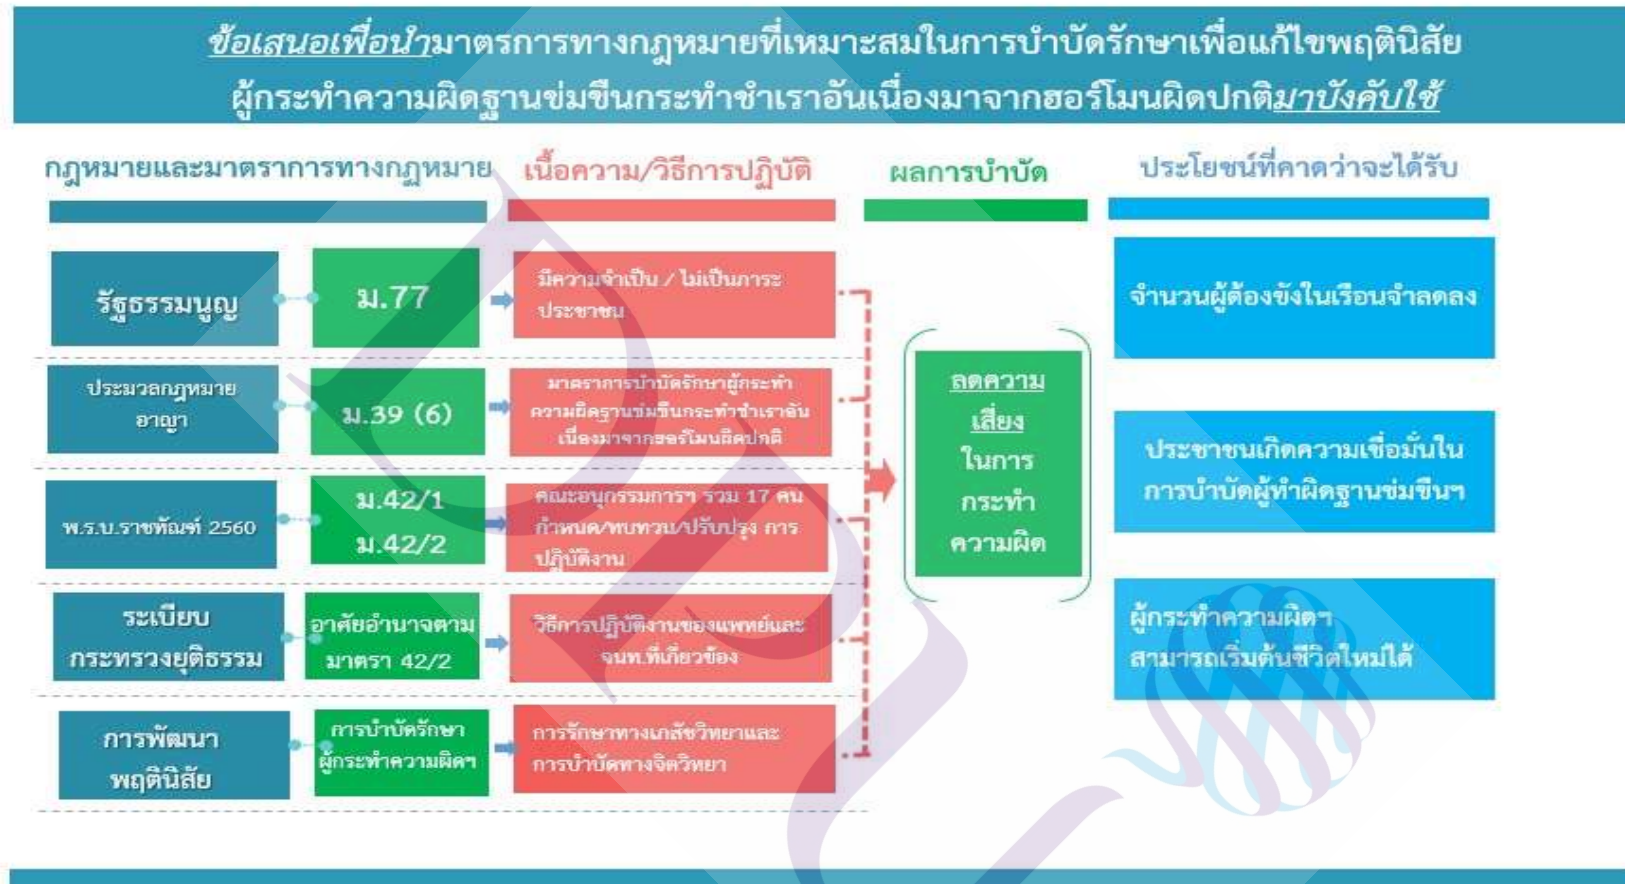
ข้อเสนอเพื่อนำมาตรการทางกฎหมายที่เหมาะสมในการบำบัดรักษาเพื่อแก้ไขพฤตินิสัย ผู้กระทำความผิดฐานข่มขืนกระทำชำเราอันเนื่องมาจากฮอร์โมนผิดปกติมาบังคับใช้

กฎหมายและมาตราการทางกฎหมาย

เนื้อความ/วิธีการปฏิบัติ

ผลการบำบัด

ประโยชน์ที่คาดว่าจะได้รับ

รัฐธรรมนูญ

ม.77

มีความจำเป็น / ไม่เป็นภาระประชาชน

ประมวลกฎหมายอาญา

ม.39 (6)

มาตราการบำบัดรักษาผู้กระทำความผิดฐานข่มขืนกระทำชำเราอันเนื่องมาจากฮอร์โมนผิดปกติ

พ.ร.บ.ราชทัณฑ์ 2560

ม.42/1
ม.42/2

คณะอนุกรรมการฯ รวม 17 คน กำหนด/ทบทวน/ปรับปรุง การปฏิบัติงาน

ระเบียบกระทรวงยุติธรรม

อาศัยอำนาจตามมาตรา 42/2

วิธีการปฏิบัติงานของแพทย์และจนท.ที่เกี่ยวข้อง

การพัฒนาพฤตินิสัย

การบำบัดรักษาผู้กระทำความผิดฯ

การรักษาทางเภสัชวิทยาและการบำบัดทางจิตวิทยา

ลดความเสี่ยง ในการกระทำความผิด

จำนวนผู้ต้องขังในเรือนจำลดลง

ประชาชนเกิดความเชื่อมั่นในการบำบัดผู้ทำผิดฐานข่มขืนฯ

ผู้กระทำความผิดฯ สามารถเริ่มต้นชีวิตใหม่ได้